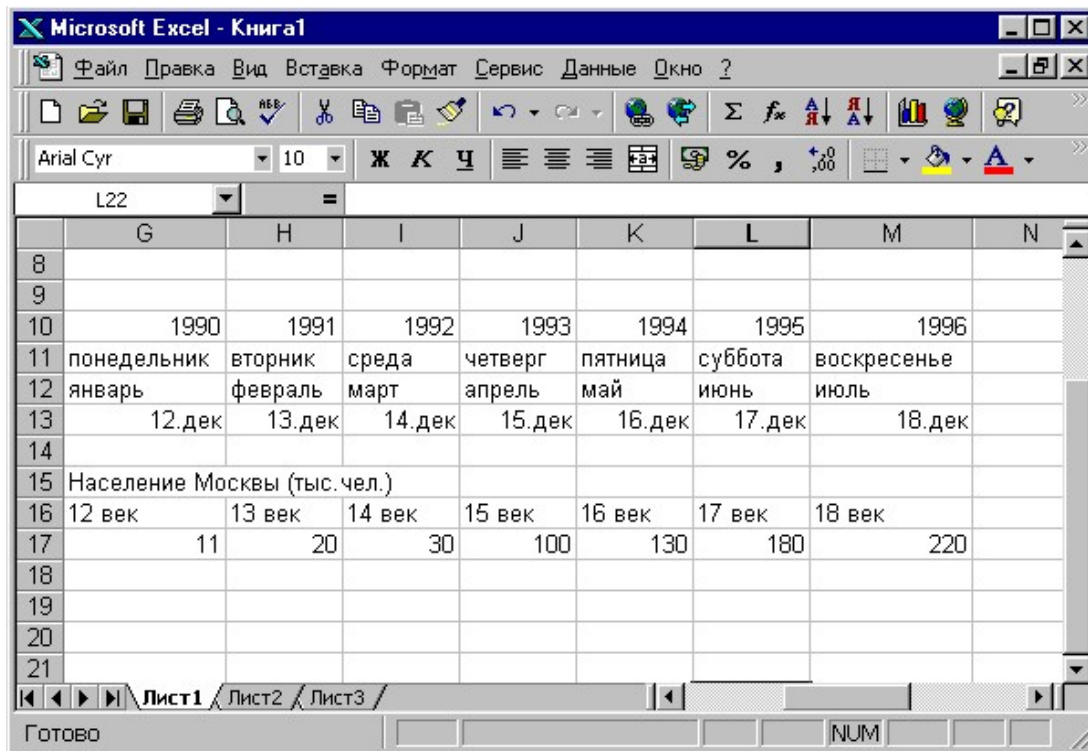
Microsoft Excel - Книга1

Файл Правка Вид Вставка Формат Сервис Данные Окно ?

Arial Cyr 10 Ж К Ч %

L22 =

| | G | H | I | J | K | L | M | N |
|---|---|---|---|---|---|---|---|---|
| 8 | | | | | | | | |
| 9 | | | | | | | | |
| 10 | 1990 | 1991 | 1992 | 1993 | 1994 | 1995 | 1996 | |
| 11 | понедельник | вторник | среда | четверг | пятница | суббота | воскресенье | |
| 12 | январь | февраль | март | апрель | май | июнь | июль | |
| 13 | 12.дек | 13.дек | 14.дек | 15.дек | 16.дек | 17.дек | 18.дек | |
| 14 | | | | | | | | |
| 15 | Население Москвы (тыс.чел.) | | | | | | | |
| 16 | 12 век | 13 век | 14 век | 15 век | 16 век | 17 век | 18 век | |
| 17 | 11 | 20 | 30 | 100 | 130 | 180 | 220 | |
| 18 | | | | | | | | |
| 19 | | | | | | | | |
| 20 | | | | | | | | |
| 21 | | | | | | | | |

Лист1 Лист2 Лист3

Готово NUM